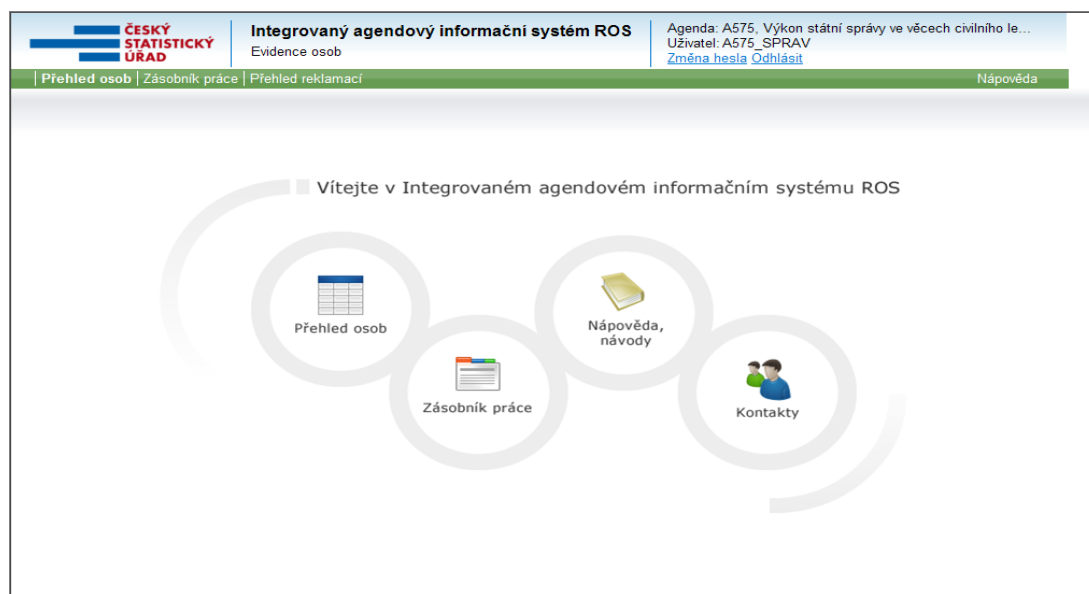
ČESKÝ STATISTICKÝ ÚŘAD

Integrovaný agendový informační systém ROS
Evidence osob

Agenda: A575, Výkon státní správy ve věcech civilního le...
Uživatel: A575_SPRAV
Změna hesla Odhlásit

Přehled osob | Zásobník práce | Přehled reklamací

Nápověda

Vítejte v Integrovaném agendovém informačním systému ROS

Přehled osob

Zásobník práce

Nápověda, návody

Kontakty